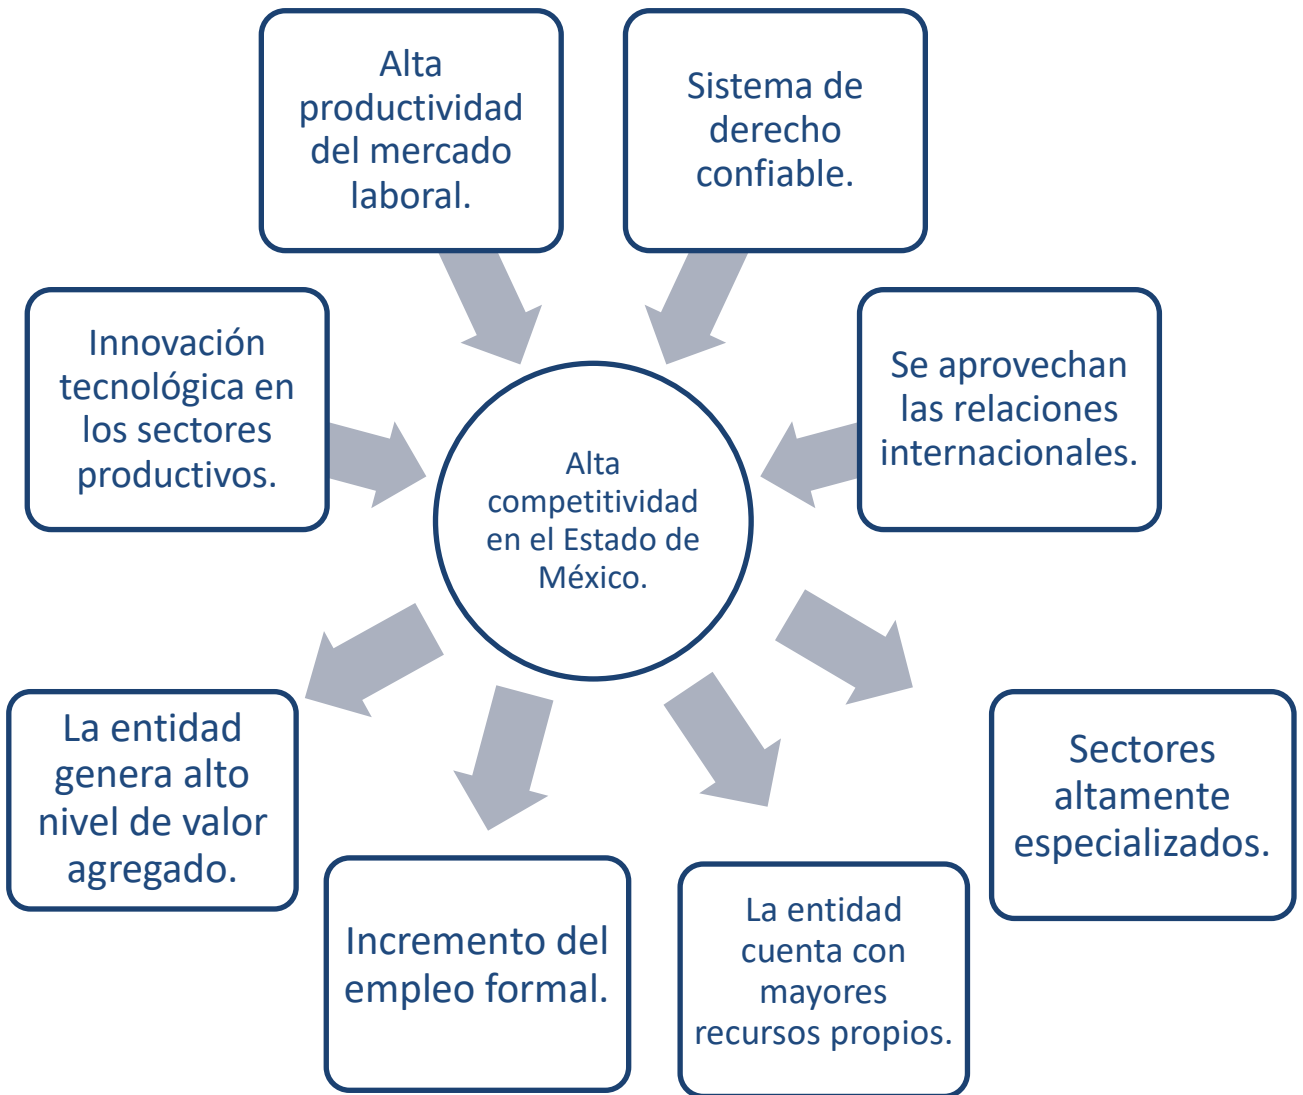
Alta productividad del mercado laboral.

Sistema de derecho confiable.

Innovación tecnológica en los sectores productivos.

Se aprovechan las relaciones internacionales.

Alta competitividad en el Estado de México.

La entidad genera alto nivel de valor agregado.

Sectores altamente especializados.

Incremento del empleo formal.

La entidad cuenta con mayores recursos propios.